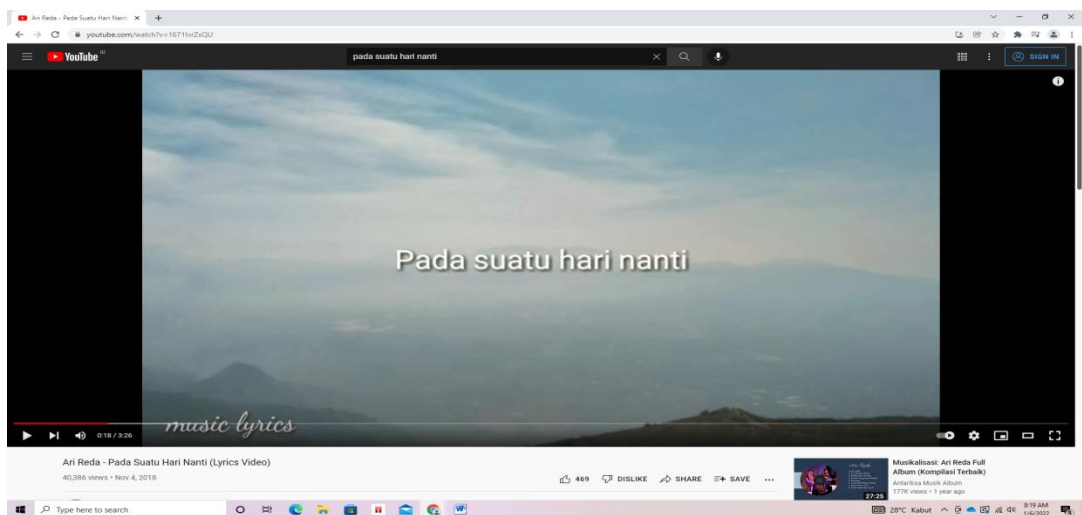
Ari Reda - Pada Suatu Hari Nanti

youtube.com/watch?v=1671IviZsQU

YouTube ID

pada suatu hari nanti

SIGN IN

Pada suatu hari nanti

music lyrics

0:18 / 3:26

Ari Reda - Pada Suatu Hari Nanti (Lyrics Video)

40,386 views • Nov 4, 2018

469 DISLIKE SHARE SAVE ...

27:25

Musikalisasi: Ari Reda Full Album (Kompilasi Terbaik)

Antariksa Musik Album

177K views • 1 year ago

Type here to search

28°C Kabut

8:19 AM